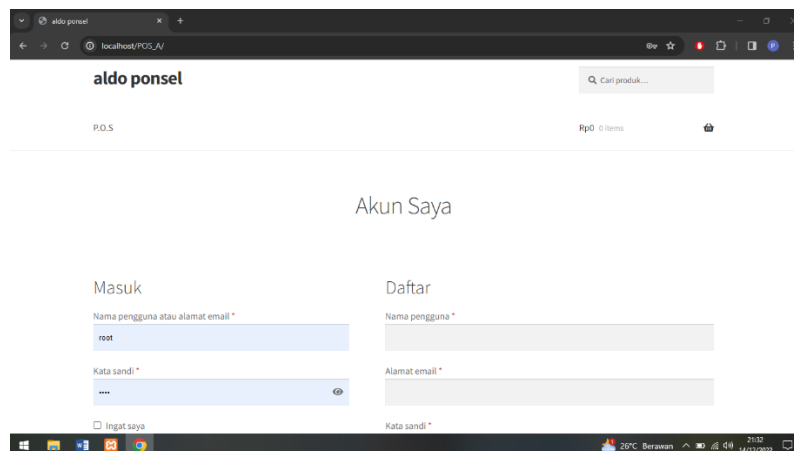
aldo ponsel
localhost/POS_A/

aldo ponsel

Cari produk...

P.O.S

Rp0 0 items

Akun Saya

Masuk

Nama pengguna atau alamat email *

root

Kata sandi *

••••

Ingat saya

Daftar

Nama pengguna *

Alamat email *

Kata sandi *

26°C Berawan 21:32 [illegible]